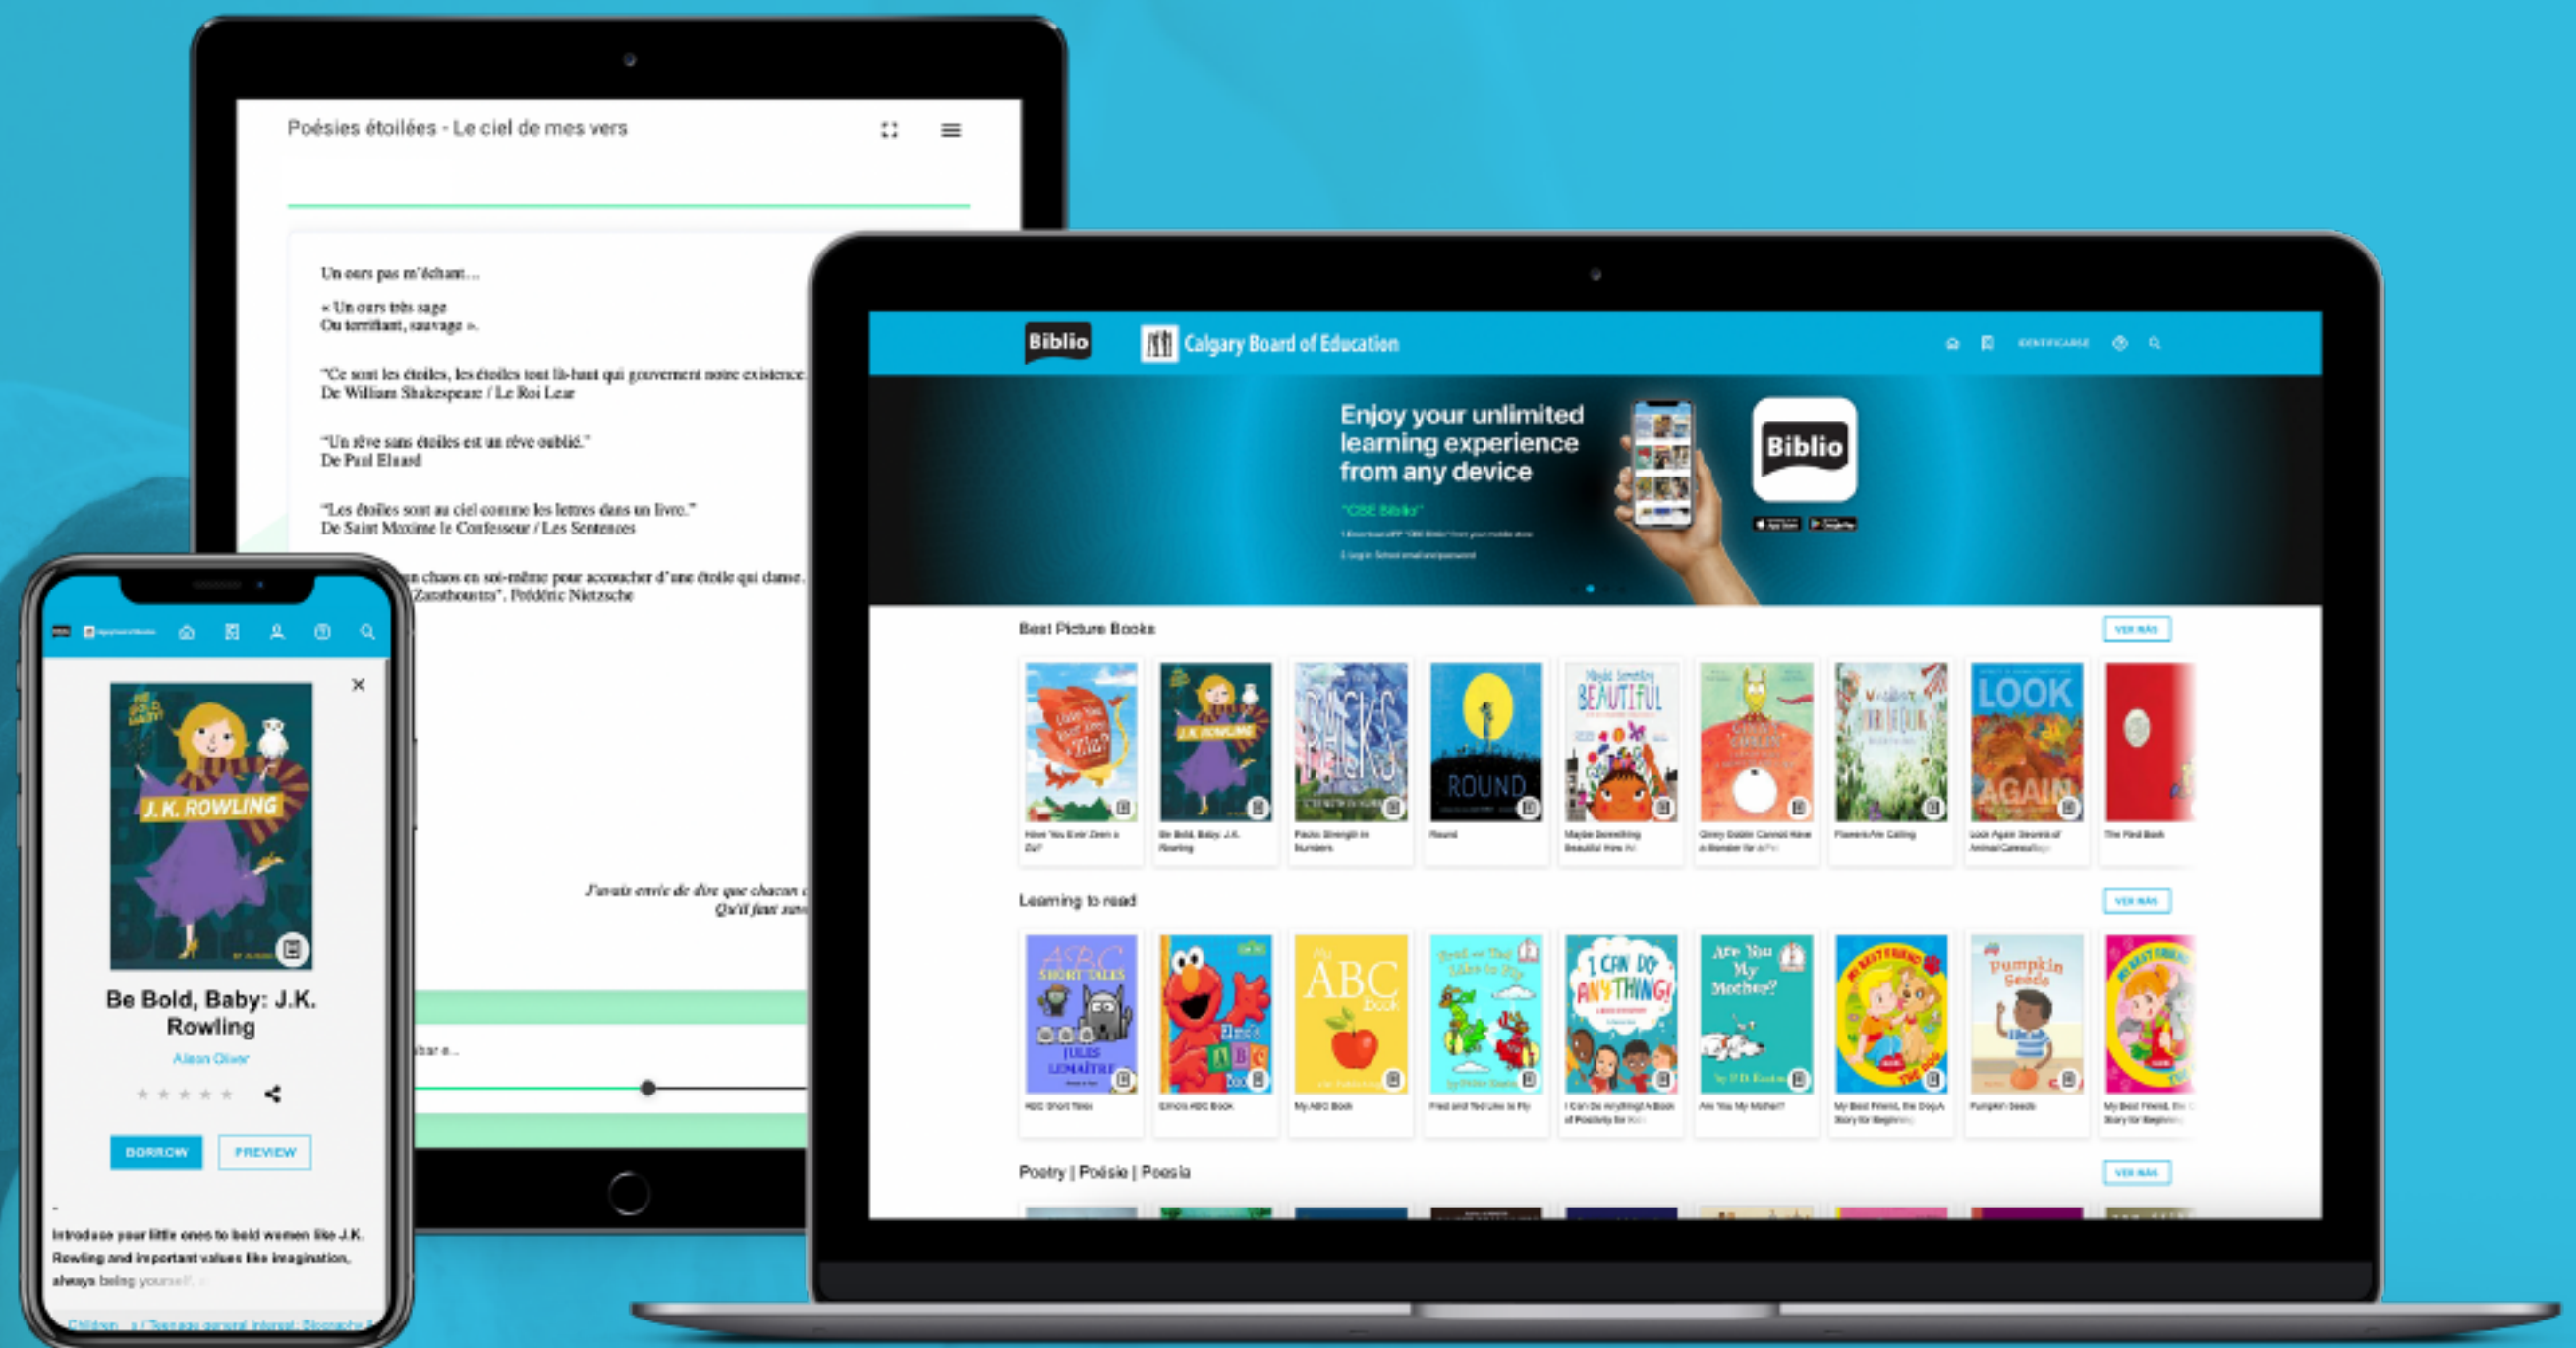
Poésies étoilées - Le ciel de mes vers

Un ours pas m'échant...

« Un ours très sage
Ou terrifiant, sauvage ».

"Ce sont les étoiles, les étoiles tout là-haut qui gouvernent notre existence
De William Shakespeare / Le Roi Lear

"Un rêve sans étoiles est un rêve oublié."
De Paul Eluard

"Les étoiles sont au ciel comme les lettres dans un livre."
De Saint Maxime le Confesseur / Les Sentences

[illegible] un chaos en soi-même pour accoucher d'une étoile qui danse.
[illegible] Zarathoustra". Frédéric Nietzsche

J'avais envie de dire que chacun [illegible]
Qu'il faut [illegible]

Biblio
Calgary Board of Education
IDENTIFICARSE

Enjoy your unlimited learning experience from any device
"CBE Biblio"

Biblio

Best Picture Books
VER MÁS
Have You Ever Seen a Zia?
Be Bold, Baby: J.K. Rowling
Packs: Strength in Numbers
Round
Maybe Something Beautiful
Flowers Are Calling
Look Again
The Red Book

Learning to read
VER MÁS
ABC Short Tales
Elmo's ABC Book
My ABC Book
Fred and Ted Like to Fly
I Can Do Anything!
Are You My Mother?
My Best Friend, the Dog
Pumpkin Seeds
My Best Friend, the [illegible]

Poetry | Poésie | Poesía
VER MÁS

Be Bold, Baby: J.K. Rowling
Alison Oliver
BORROW
PREVIEW
Introduce your little ones to bold women like J.K. Rowling and important values like imagination, always being yourself.
Children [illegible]